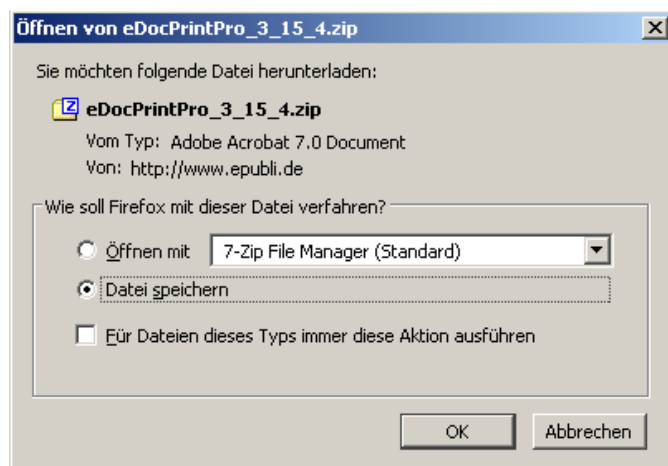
Öffnen von eDocPrintPro_3_15_4.zip

Sie möchten folgende Datei herunterladen:

eDocPrintPro_3_15_4.zip

Vom Typ: Adobe Acrobat 7.0 Document

Von: http://www.epubli.de

Wie soll Firefox mit dieser Datei verfahren?

Öffnen mit 7-Zip File Manager (Standard)

Datei speichern

Für Dateien dieses Typs immer diese Aktion ausführen

OK Abbrechen